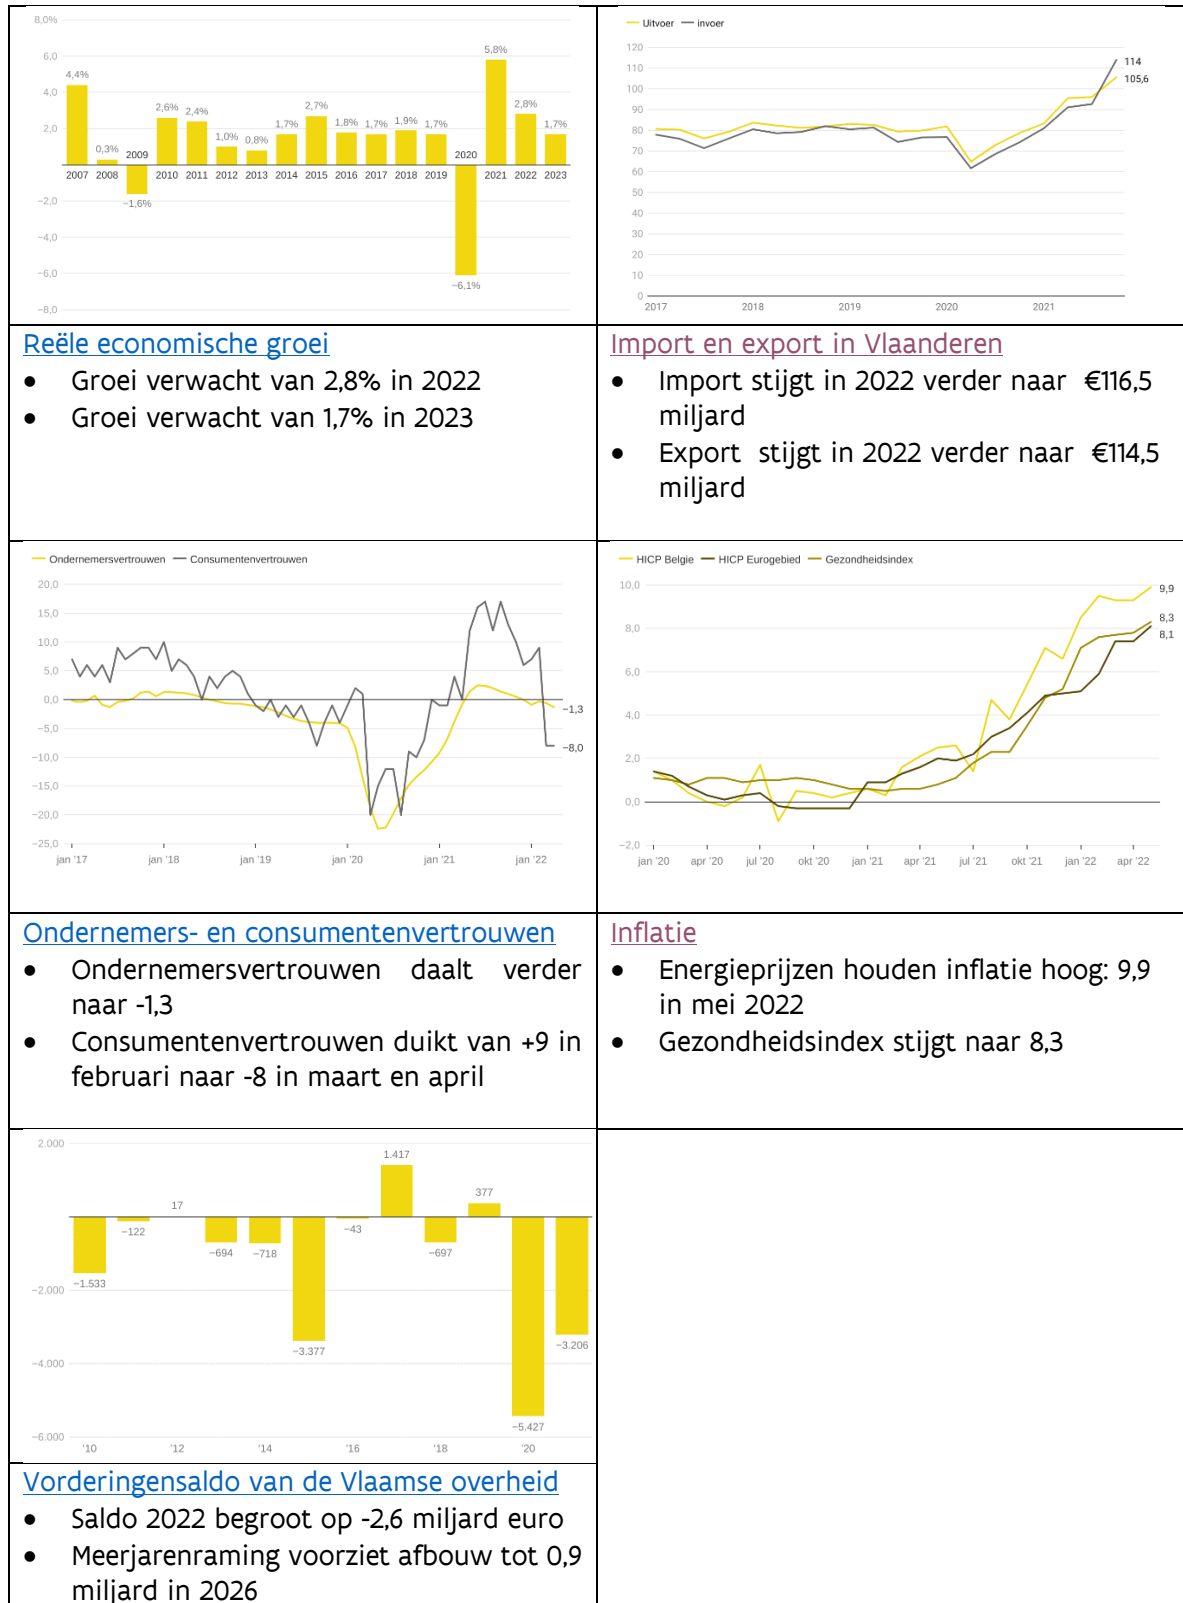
8,0%
6,0
4,0
2,0
-2,0
-4,0
-6,0
-8,0
4,4%
0,3%
2009
-1,6%
2,6%
2,4%
1,0%
0,8%
1,7%
2,7%
1,8%
1,7%
1,9%
1,7%
2020
-6,1%
5,8%
2,8%
1,7%
2007 2008 2010 2011 2012 2013 2014 2015 2016 2017 2018 2019 2021 2022 2023

Uitvoer invoer
120 110 100 90 80 70 60 50 40 30 20 10 0
114
105,6
2017 2018 2019 2020 2021

Reële economische groei
- Groei verwacht van 2,8% in 2022
- Groei verwacht van 1,7% in 2023

Import en export in Vlaanderen
- Import stijgt in 2022 verder naar €116,5 miljard
- Export stijgt in 2022 verder naar €114,5 miljard

Ondernemersvertrouwen Consumentenvertrouwen
20,0 15,0 10,0 5,0 0,0 -5,0 -10,0 -15,0 -20,0 -25,0
-1,3
-8,0
jan '17 jan '18 jan '19 jan '20 jan '21 jan '22

HICP Belgie HICP Eurogebied Gezondheidsindex
10,0 8,0 6,0 4,0 2,0 0,0 -2,0
9,9
8,3
8,1
jan '20 apr '20 jul '20 okt '20 jan '21 apr '21 jul '21 okt '21 jan '22 apr '22

Ondernemers- en consumentenvertrouwen
- Ondernemersvertrouwen daalt verder naar -1,3
- Consumentenvertrouwen duikt van +9 in februari naar -8 in maart en april

Inflatie
- Energieprijzen houden inflatie hoog: 9,9 in mei 2022
- Gezondheidsindex stijgt naar 8,3

2.000
-2.000
-4.000
-6.000
-1.533
-122
17
-694
-718
-3.377
-43
1.417
-697
377
-5.427
-3.206
'10 '12 '14 '16 '18 '20

Vorderingensaldo van de Vlaamse overheid
- Saldo 2022 begroot op -2,6 miljard euro
- Meerjarenraming voorziet afbouw tot 0,9 miljard in 2026